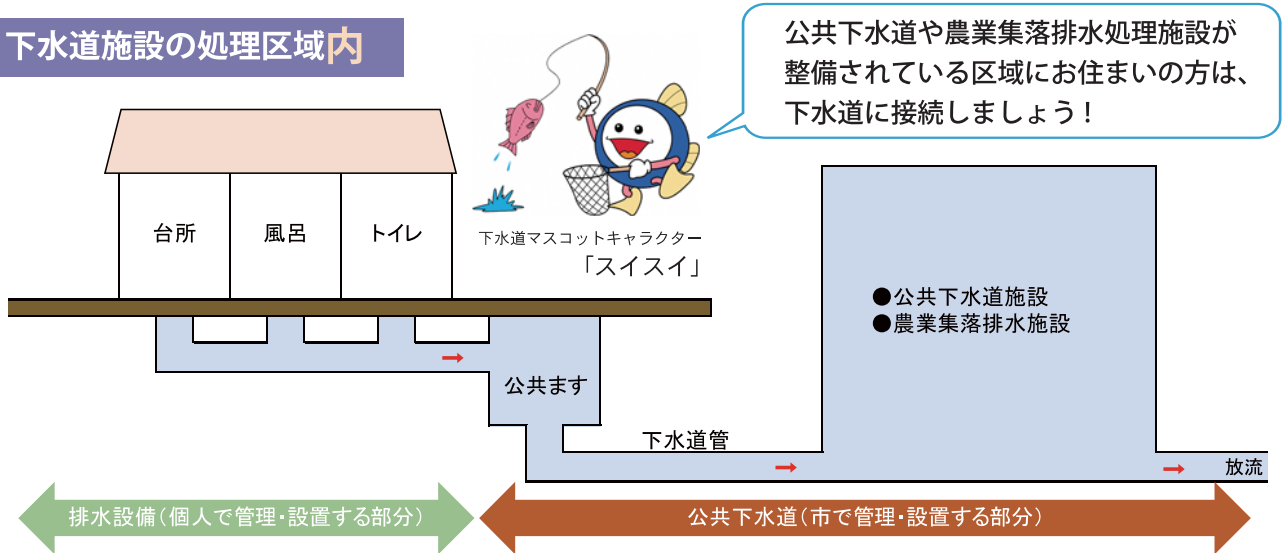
下水道施設の処理区域内

公共下水道や農業集落排水処理施設が整備されている区域にお住まいの方は、下水道に接続しましょう！

台所

風呂

トイレ

下水道マスコットキャラクター
「スイスイ」

●公共下水道施設
●農業集落排水施設

公共ます

下水道管

放流

排水設備（個人で管理・設置する部分）

公共下水道（市で管理・設置する部分）